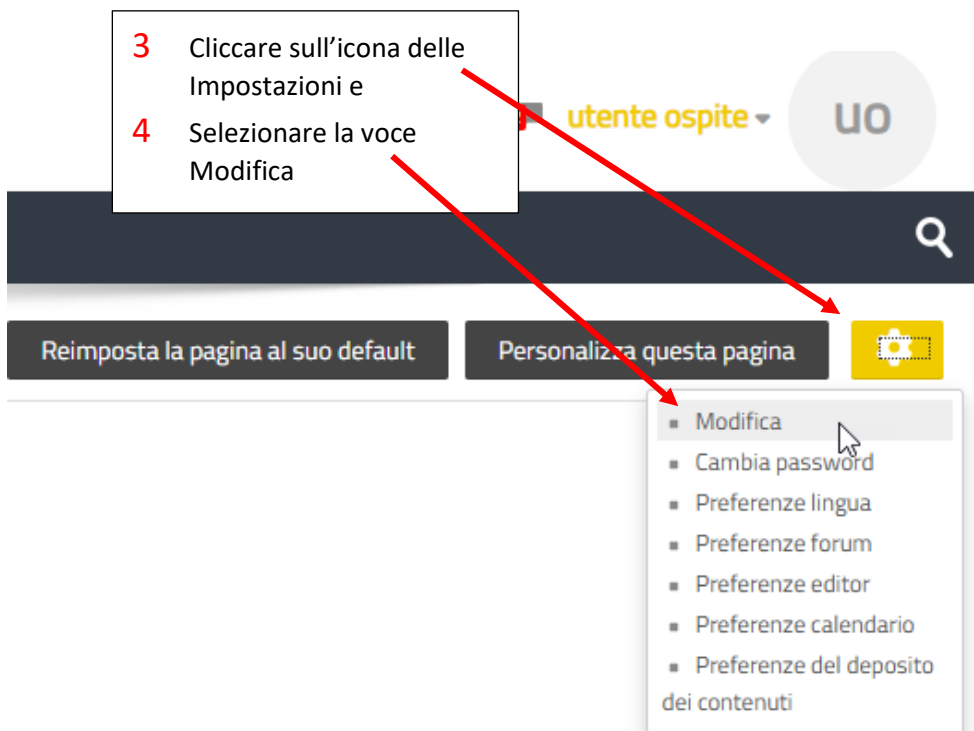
3 Cliccare sull’icona delle Impostazioni e
4 Selezionare la voce Modifica

utente ospite
UO

Reimposta la pagina al suo default
Personalizza questa pagina

- Modifica
- Cambia password
- Preferenze lingua
- Preferenze forum
- Preferenze editor
- Preferenze calendario
- Preferenze del deposito dei contenuti